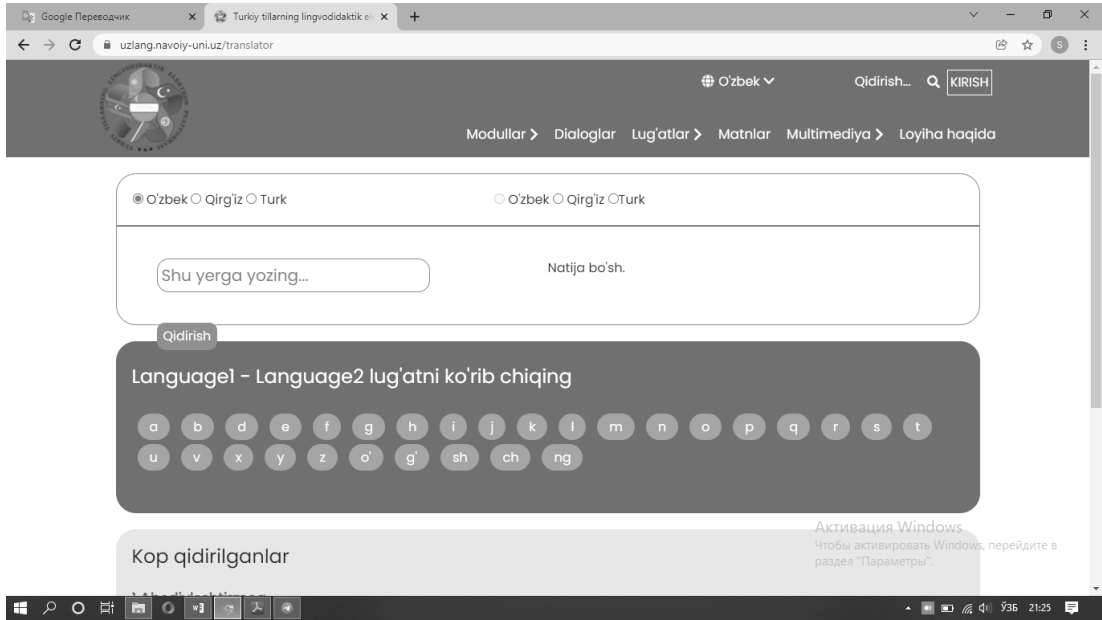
Google Переводчик × Turkiy tillarning lingvodidaktik el × +

uzlang.navoiy-uni.uz/translator

O'zbek Qidirish... KIRISH

Modullar > Dialoglar Lug'atlar > Matnlar Multimediya > Loyiha haqida

O'zbek Qirg'iz Turk O'zbek Qirg'iz Turk

Shu yerga yozing...

Natija bo'sh.

Qidirish

Language1 - Language2 lug'atni ko'rib chiqing

a b d e f g h i j k l m n o p q r s t u v x y z o' g' sh ch ng

Kop qidirilganlar

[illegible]

Активация Windows
Чтобы активировать Windows, перейдите в раздел "Параметры".

ЎЗБ 21:25